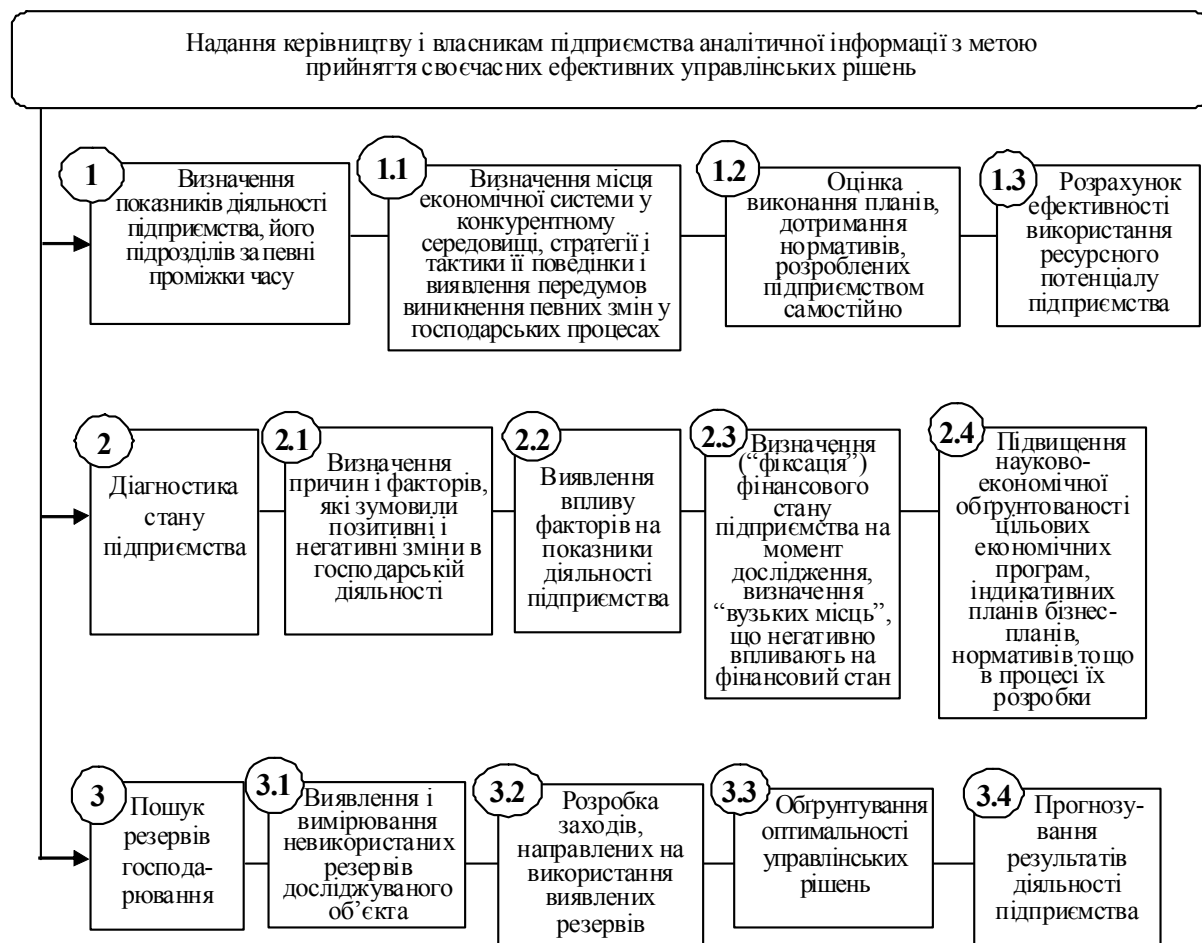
Надання керівництву і власникам підприємства аналітичної інформації з метою прийняття своєчасних ефективних управлінських рішень

1 Визначення показників діяльності підприємства, його підрозділів за певні проміжки часу

1.1 Визначення місця економічної системи у конкурентному середовищі, стратегії і тактики її поведінки і виявлення передумов виникнення певних змін у господарських процесах

1.2 Оцінка виконання планів, дотримання нормативів, розроблених підприємством самостійно

1.3 Розрахунок ефективності використання ресурсного потенціалу підприємства

2 Діагностика стану підприємства

2.1 Визначення причин і факторів, які зумовили позитивні і негативні зміни в господарській діяльності

2.2 Виявлення впливу факторів на показники діяльності підприємства

2.3 Визначення ("фіксація") фінансового стану підприємства на момент дослідження, визначення "вузьких місць", що негативно впливають на фінансовий стан

2.4 Підвищення науково-економічної обгрунтованості цільових економічних програм, індикативних планів бізнес-планів, нормативів то що в процесі їх розробки

3 Пошук резервів господарювання

3.1 Виявлення і вимірювання невикористаних резервів досліджуваного об'єкта

3.2 Розробка заходів, направлених на використання виявлених резервів

3.3 Обгрунтування оптимальності управлінських рішень

3.4 Прогнозування результатів діяльності підприємства